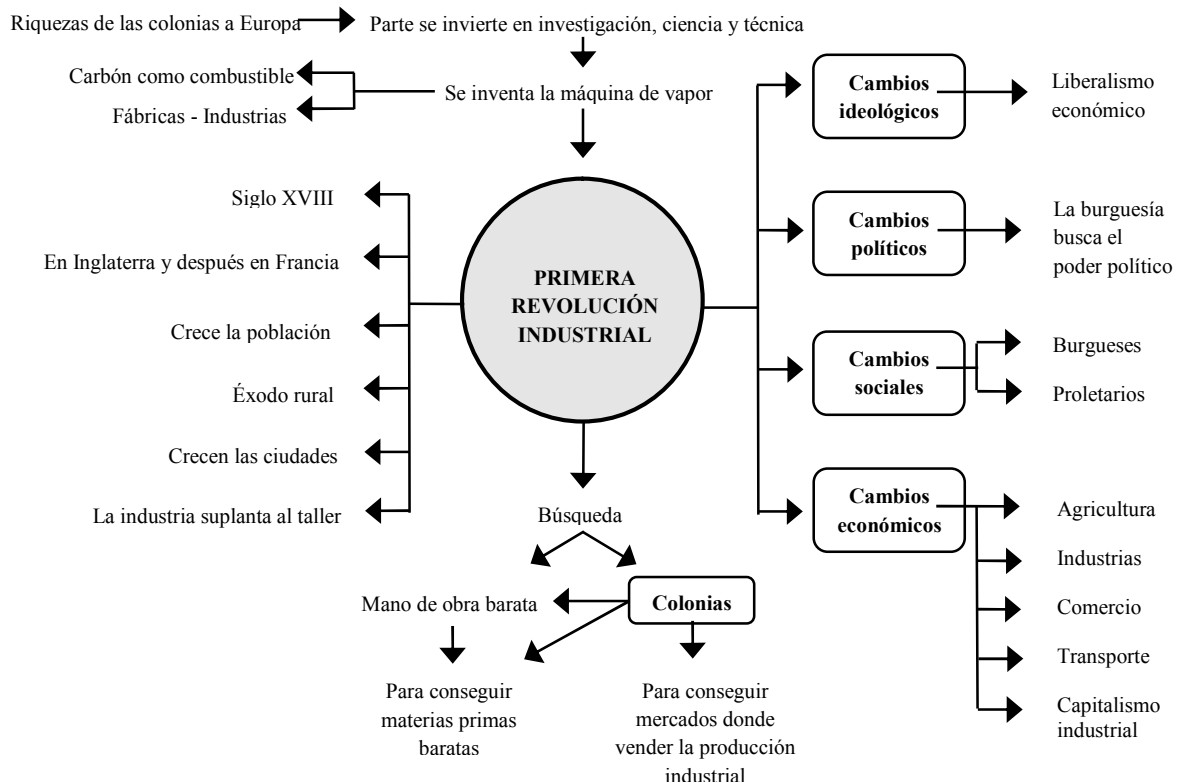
Riquezas de las colonias a Europa

Parte se invierte en investigación, ciencia y técnica

Carbón como combustible

Fábricas - Industrias

Se inventa la máquina de vapor

Cambios ideológicos

Liberalismo económico

Siglo XVIII

En Inglaterra y después en Francia

Crece la población

Éxodo rural

Crecen las ciudades

La industria suplanta al taller

PRIMERA REVOLUCIÓN INDUSTRIAL

Cambios políticos

La burguesía busca el poder político

Cambios sociales

Burgueses

Proletarios

Cambios económicos

Agricultura

Industrias

Comercio

Transporte

Capitalismo industrial

Búsqueda

Mano de obra barata

Colonias

Para conseguir materias primas baratas

Para conseguir mercados donde vender la producción industrial